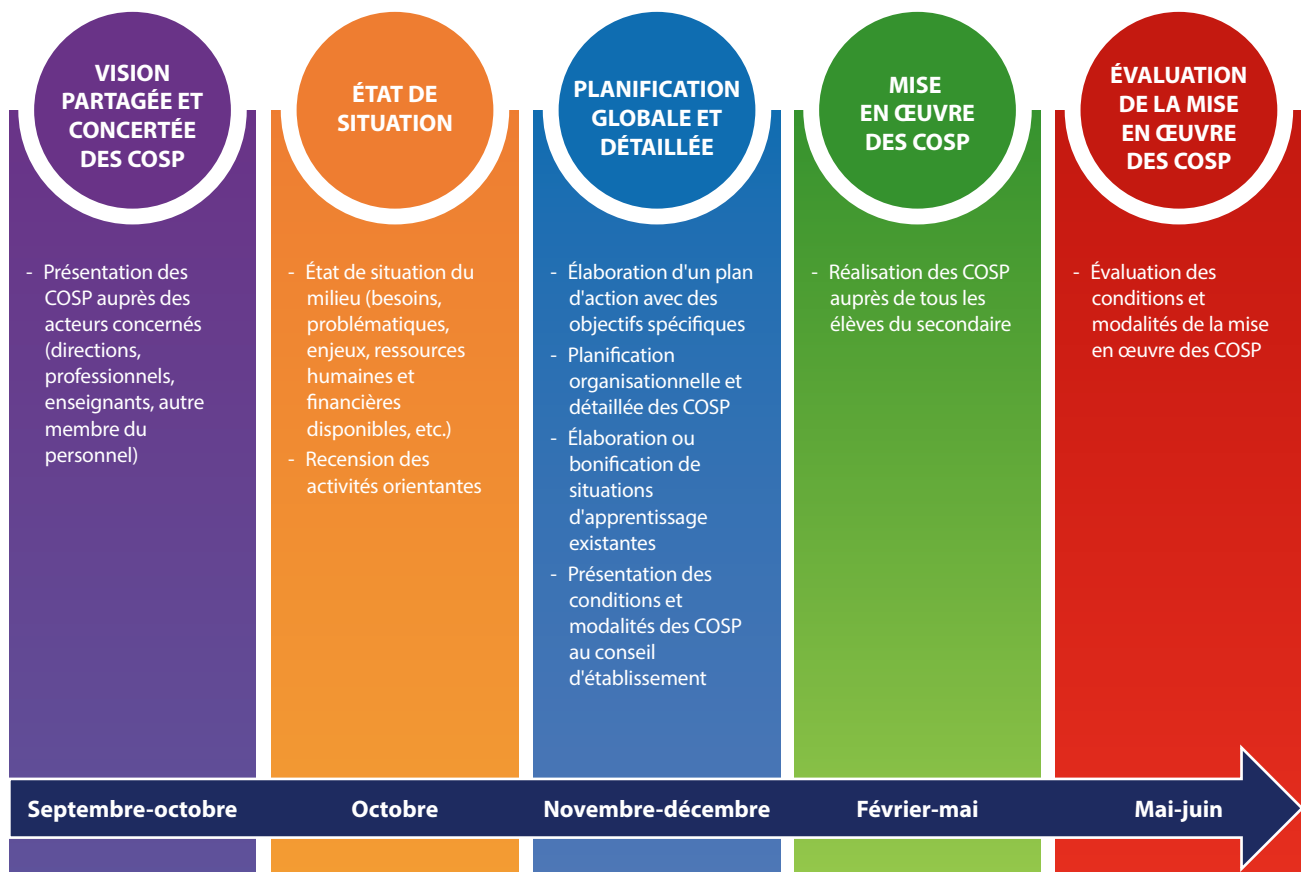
VISION PARTAGÉE ET CONCERTÉE DES COSP

- Présentation des COSP auprès des acteurs concernés (directions, professionnels, enseignants, autre membre du personnel)

Septembre-octobre

ÉTAT DE SITUATION

- État de situation du milieu (besoins, problématiques, enjeux, ressources humaines et financières disponibles, etc.)
- Recension des activités orientantes

Octobre

PLANIFICATION GLOBALE ET DÉTAILLÉE

- Élaboration d'un plan d'action avec des objectifs spécifiques
- Planification organisationnelle et détaillée des COSP
- Élaboration ou bonification de situations d'apprentissage existantes
- Présentation des conditions et modalités des COSP au conseil d'établissement

Novembre-décembre

MISE EN ŒUVRE DES COSP

- Réalisation des COSP auprès de tous les élèves du secondaire

Février-mai

ÉVALUATION DE LA MISE EN ŒUVRE DES COSP

- Évaluation des conditions et modalités de la mise en œuvre des COSP

Mai-juin